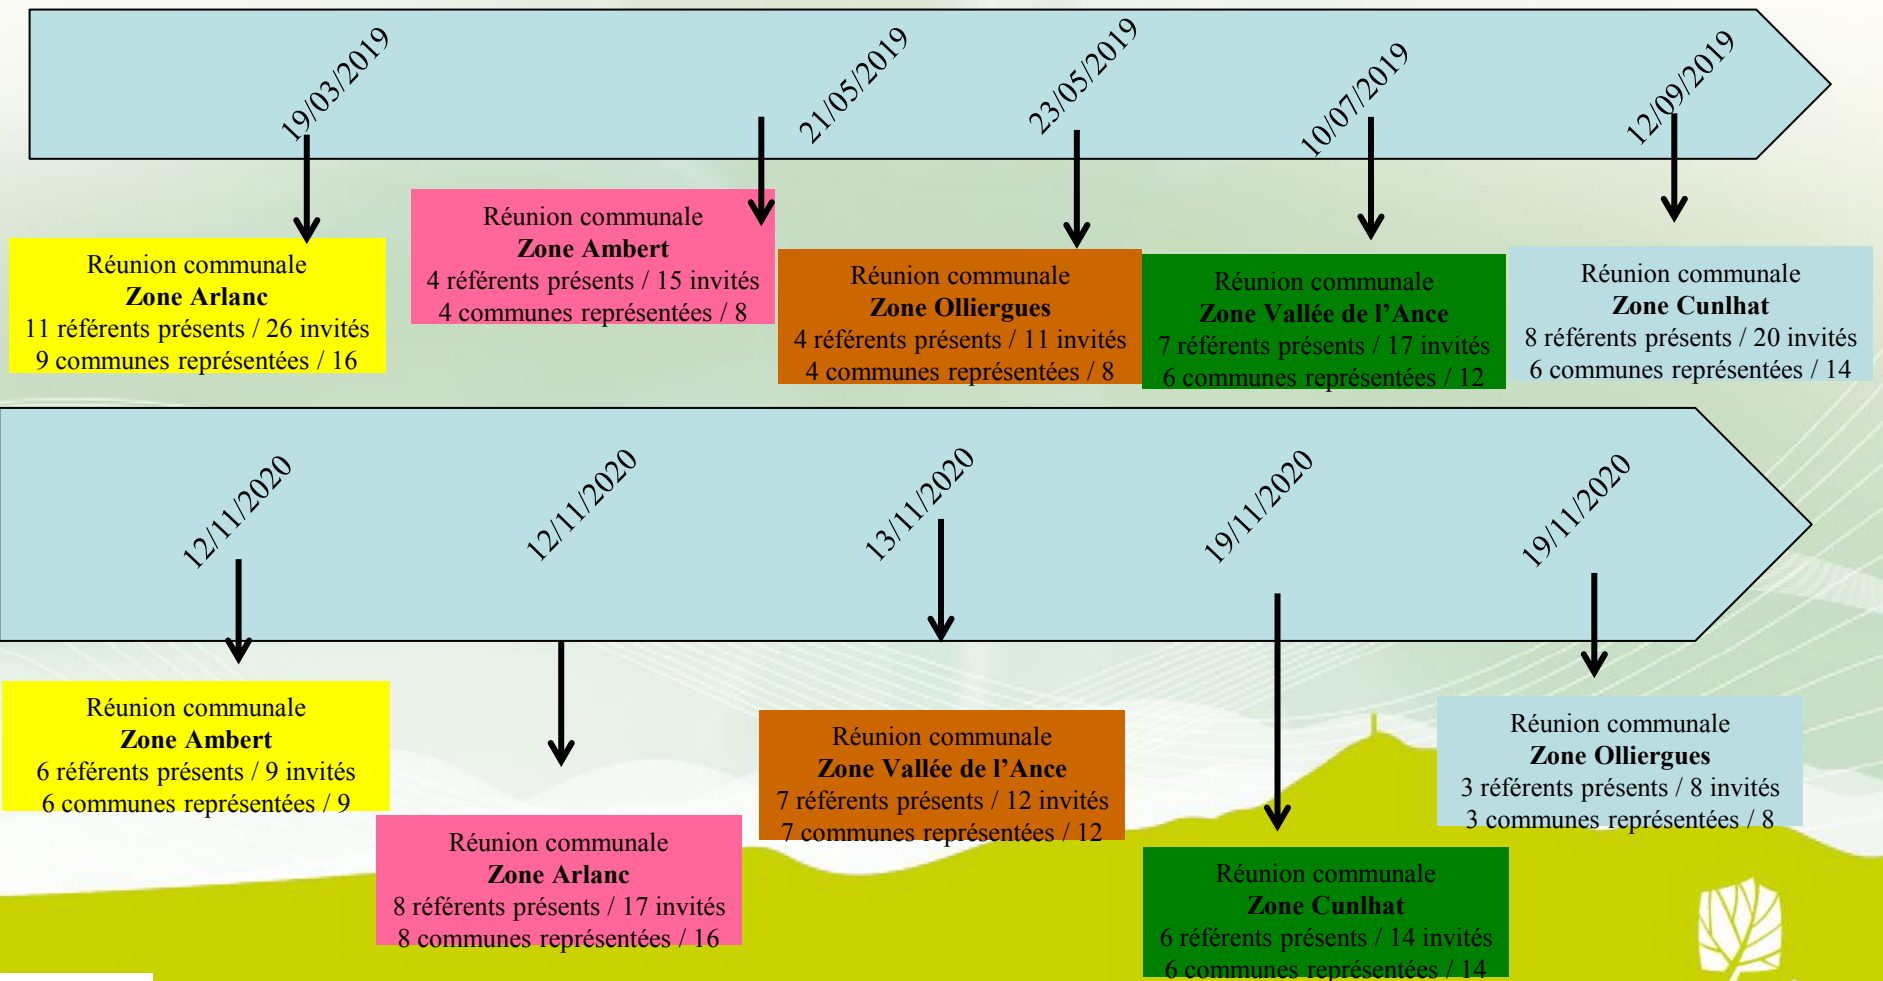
19/03/2019

21/05/2019

23/05/2019

10/07/2019

12/09/2019

Réunion communale
**Zone Arlanc**
11 référents présents / 26 invités
9 communes représentées / 16

Réunion communale
**Zone Ambert**
4 référents présents / 15 invités
4 communes représentées / 8

Réunion communale
**Zone Olliergues**
4 référents présents / 11 invités
4 communes représentées / 8

Réunion communale
**Zone Vallée de l'Ance**
7 référents présents / 17 invités
6 communes représentées / 12

Réunion communale
**Zone Cunlhat**
8 référents présents / 20 invités
6 communes représentées / 14

12/11/2020

12/11/2020

13/11/2020

19/11/2020

19/11/2020

Réunion communale
**Zone Ambert**
6 référents présents / 9 invités
6 communes représentées / 9

Réunion communale
**Zone Arlanc**
8 référents présents / 17 invités
8 communes représentées / 16

Réunion communale
**Zone Vallée de l'Ance**
7 référents présents / 12 invités
7 communes représentées / 12

Réunion communale
**Zone Cunlhat**
6 référents présents / 14 invités
6 communes représentées / 14

Réunion communale
**Zone Olliergues**
3 référents présents / 8 invités
3 communes représentées / 8